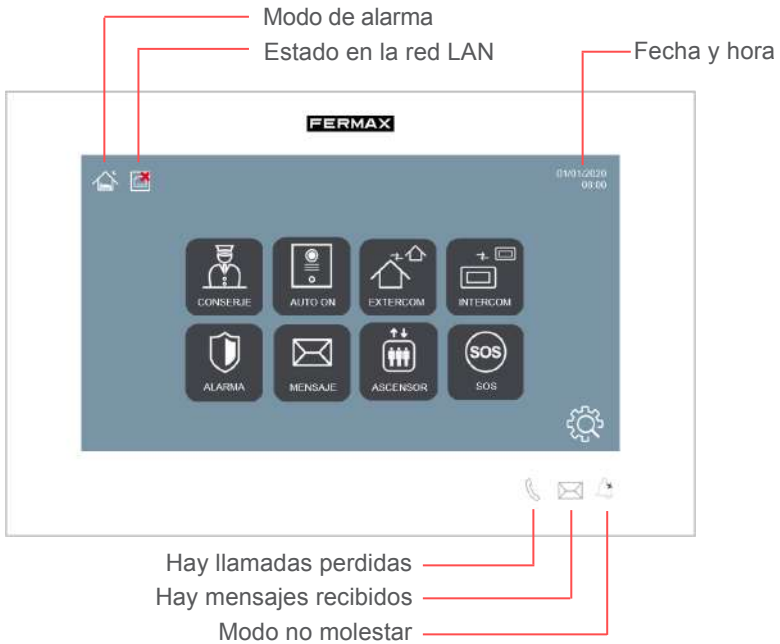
Modo de alarma
Estado en la red LAN
Fecha y hora

FERMAX

01/01/2020
00:00

CONSERJE
AUTO ON
EXTERCOM
INTERCOM
ALARMA
MENSAJE
ASCENSOR
SOS
SOS

Hay llamadas perdidas
Hay mensajes recibidos
Modo no molestar